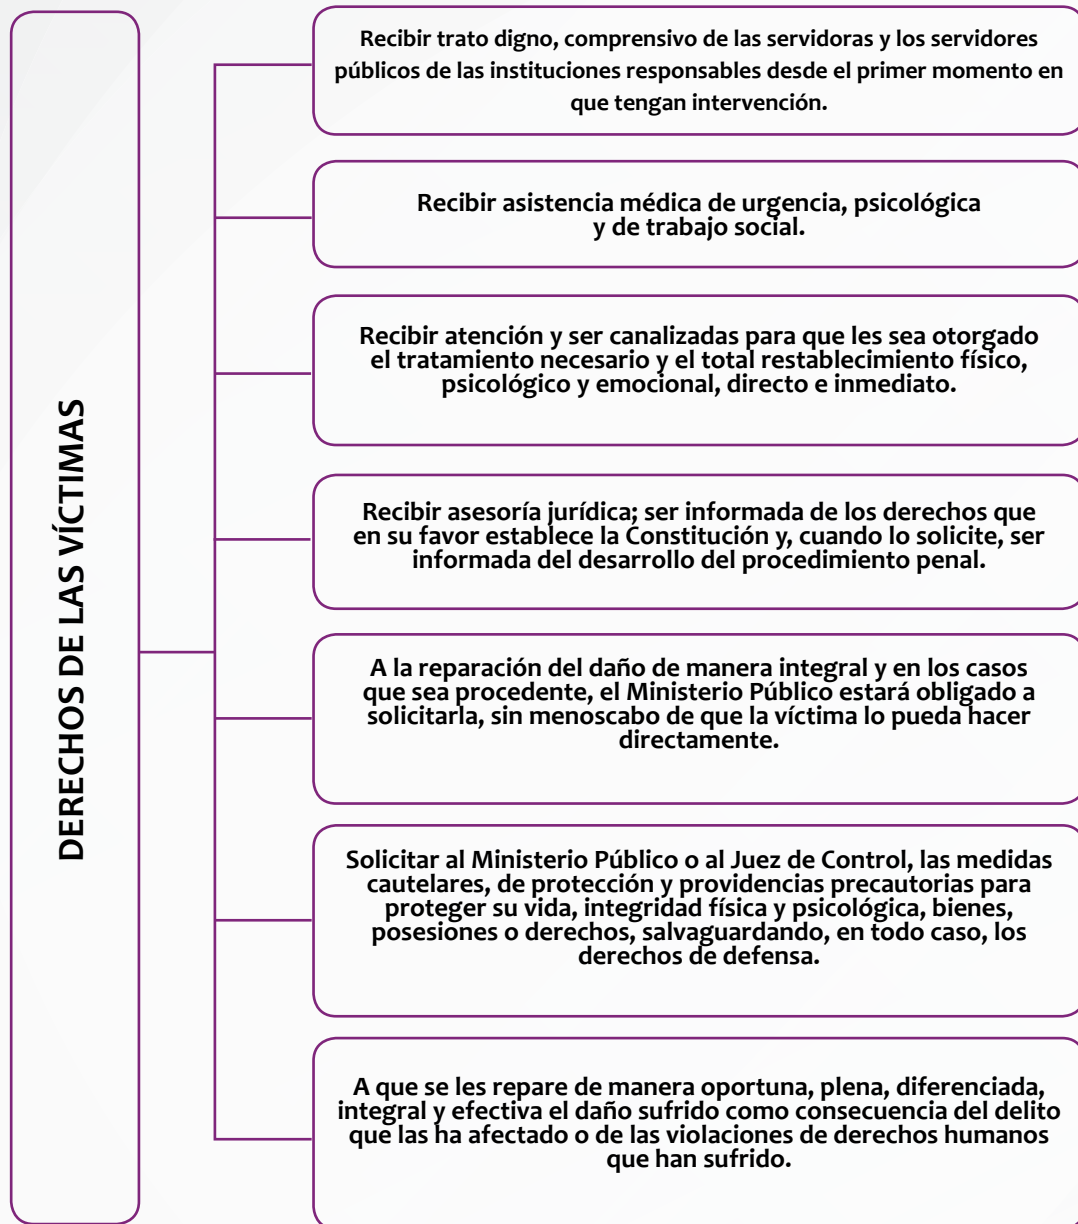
DERECHOS DE LAS VÍCTIMAS

Recibir trato digno, comprensivo de las servidoras y los servidores públicos de las instituciones responsables desde el primer momento en que tengan intervención.

Recibir asistencia médica de urgencia, psicológica y de trabajo social.

Recibir atención y ser canalizadas para que les sea otorgado el tratamiento necesario y el total restablecimiento físico, psicológico y emocional, directo e inmediato.

Recibir asesoría jurídica; ser informada de los derechos que en su favor establece la Constitución y, cuando lo solicite, ser informada del desarrollo del procedimiento penal.

A la reparación del daño de manera integral y en los casos que sea procedente, el Ministerio Público estará obligado a solicitarla, sin menoscabo de que la víctima lo pueda hacer directamente.

Solicitar al Ministerio Público o al Juez de Control, las medidas cautelares, de protección y providencias precautorias para proteger su vida, integridad física y psicológica, bienes, posesiones o derechos, salvaguardando, en todo caso, los derechos de defensa.

A que se les repare de manera oportuna, plena, diferenciada, integral y efectiva el daño sufrido como consecuencia del delito que las ha afectado o de las violaciones de derechos humanos que han sufrido.